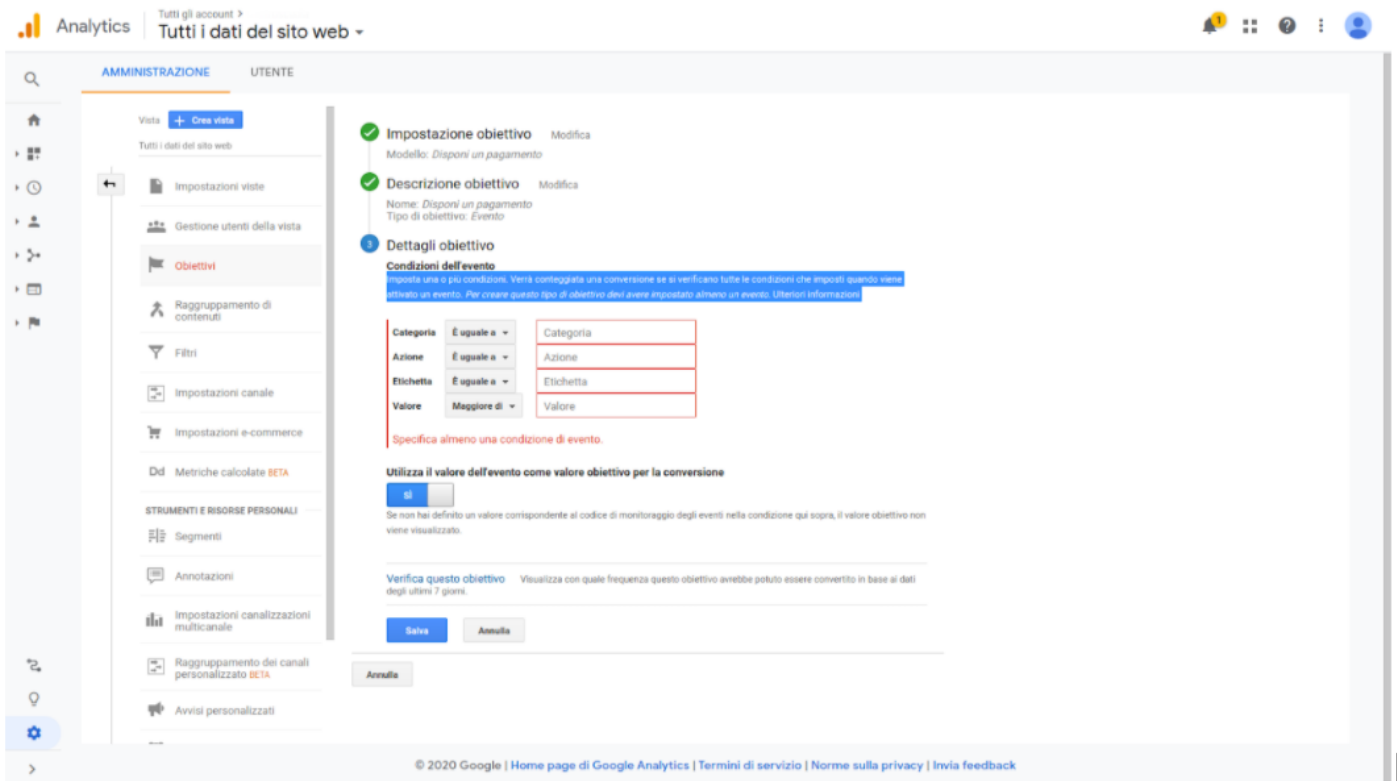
Analytics

Tutti gli account >

Tutti i dati del sito web

1

AMMINISTRAZIONE

UTENTE

Vista

+ Crea vista

Tutti i dati del sito web

Impostazioni viste

Gestione utenti della vista

Obiettivi

Raggruppamento di contenuti

Filtri

Impostazioni canale

Impostazioni e-commerce

Dd Metriche calcolate BETA

STRUMENTI E RISORSE PERSONALI

Segmenti

Annotazioni

Impostazioni canalizzazioni multicanale

Raggruppamento dei canali personalizzato BETA

Avvisi personalizzati

Impostazione obiettivo Modifica

Modello: Disponi un pagamento

Descrizione obiettivo Modifica

Nome: Disponi un pagamento

Tipo di obiettivo: Evento

3 Dettagli obiettivo

Condizioni dell'evento

Imposta una o più condizioni. Verrà conteggiata una conversione se si verificano tutte le condizioni che imposti quando viene attivato un evento. Per creare questo tipo di obiettivo devi avere impostato almeno un evento. Ulteriori informazioni

| Categoria | È uguale a | Categoria |
|---|---|---|
| Azione | È uguale a | Azione |
| Etichetta | È uguale a | Etichetta |
| Valore | Maggiore di | Valore |

Specifica almeno una condizione di evento.

Utilizza il valore dell'evento come valore obiettivo per la conversione

SÌ

Se non hai definito un valore corrispondente al codice di monitoraggio degli eventi nella condizione qui sopra, il valore obiettivo non viene visualizzato.

Verifica questo obiettivo Visualizza con quale frequenza questo obiettivo avrebbe potuto essere convertito in base ai dati degli ultimi 7 giorni.

Salva

Annulla

Annulla

© 2020 Google | Home page di Google Analytics | Termini di servizio | Norme sulla privacy | Invia feedback